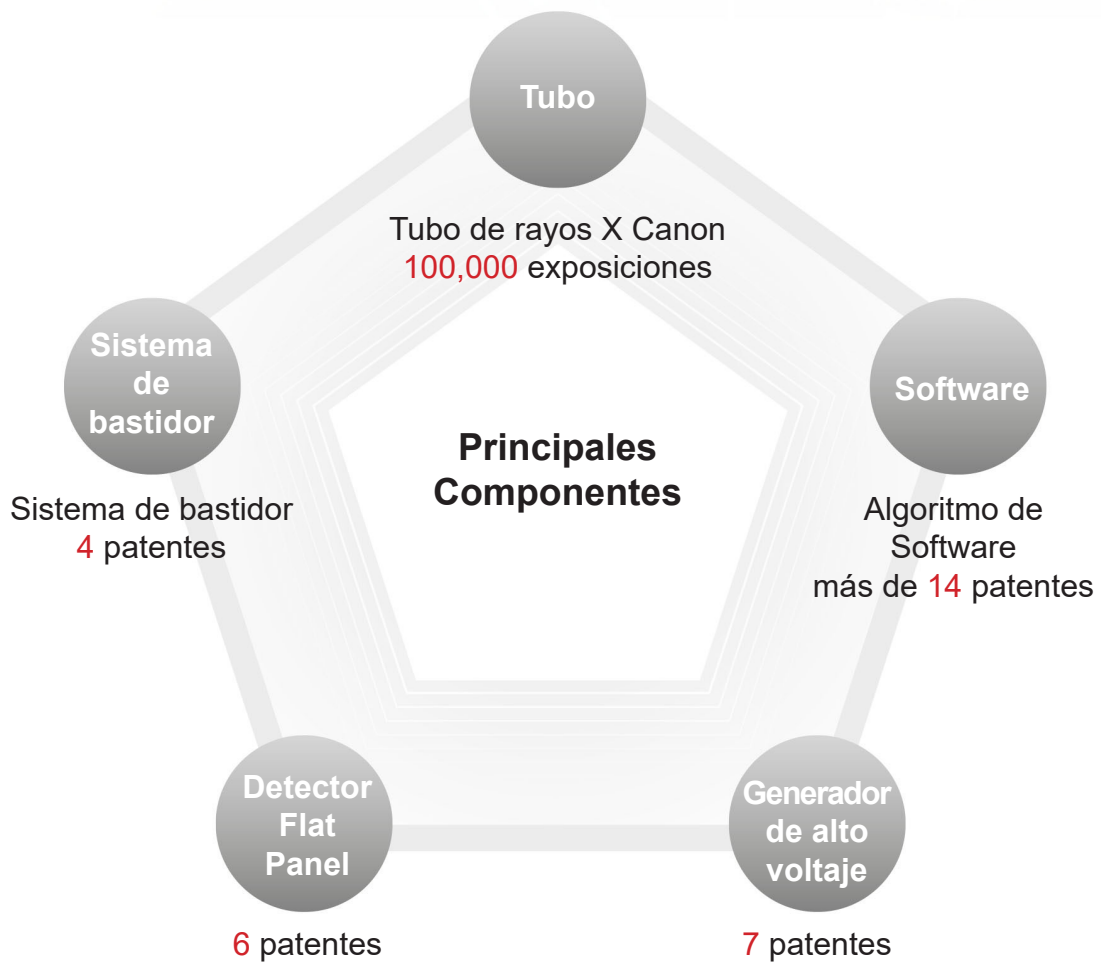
Tubo

Tubo de rayos X Canon
100,000 exposiciones

Sistema de bastidor

Sistema de bastidor
4 patentes

Principales Componentes

Software

Algoritmo de Software
más de 14 patentes

Detector Flat Panel

6 patentes

Generador de alto voltaje

7 patentes